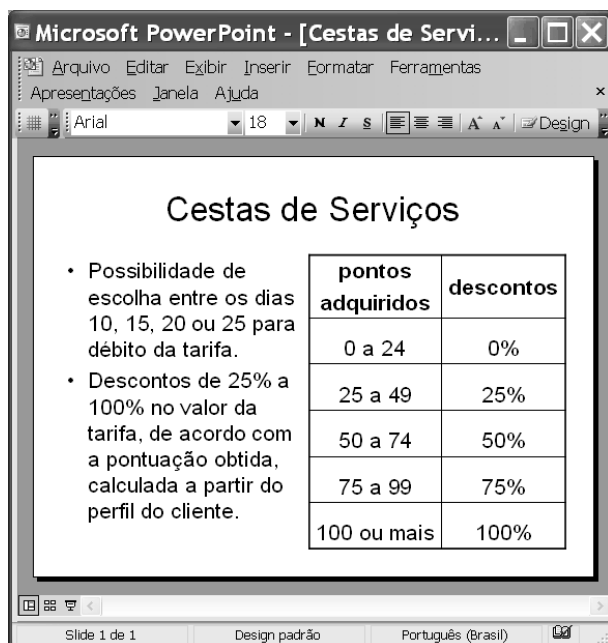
Microsoft PowerPoint - [Cestas de Servi...

Arquivo Editar Exibir Inserir Formatar Ferramentas Apresentações Janela Ajuda

Arial 18 N I S A A Design

Cestas de Serviços

• Possibilidade de escolha entre os dias 10, 15, 20 ou 25 para débito da tarifa.

• Descontos de 25% a 100% no valor da tarifa, de acordo com a pontuação obtida, calculada a partir do perfil do cliente.

| pontos adquiridos | descontos |
|---|---|
| 0 a 24 | 0% |
| 25 a 49 | 25% |
| 50 a 74 | 50% |
| 75 a 99 | 75% |
| 100 ou mais | 100% |

Slide 1 de 1 Design padrão Português (Brasil)